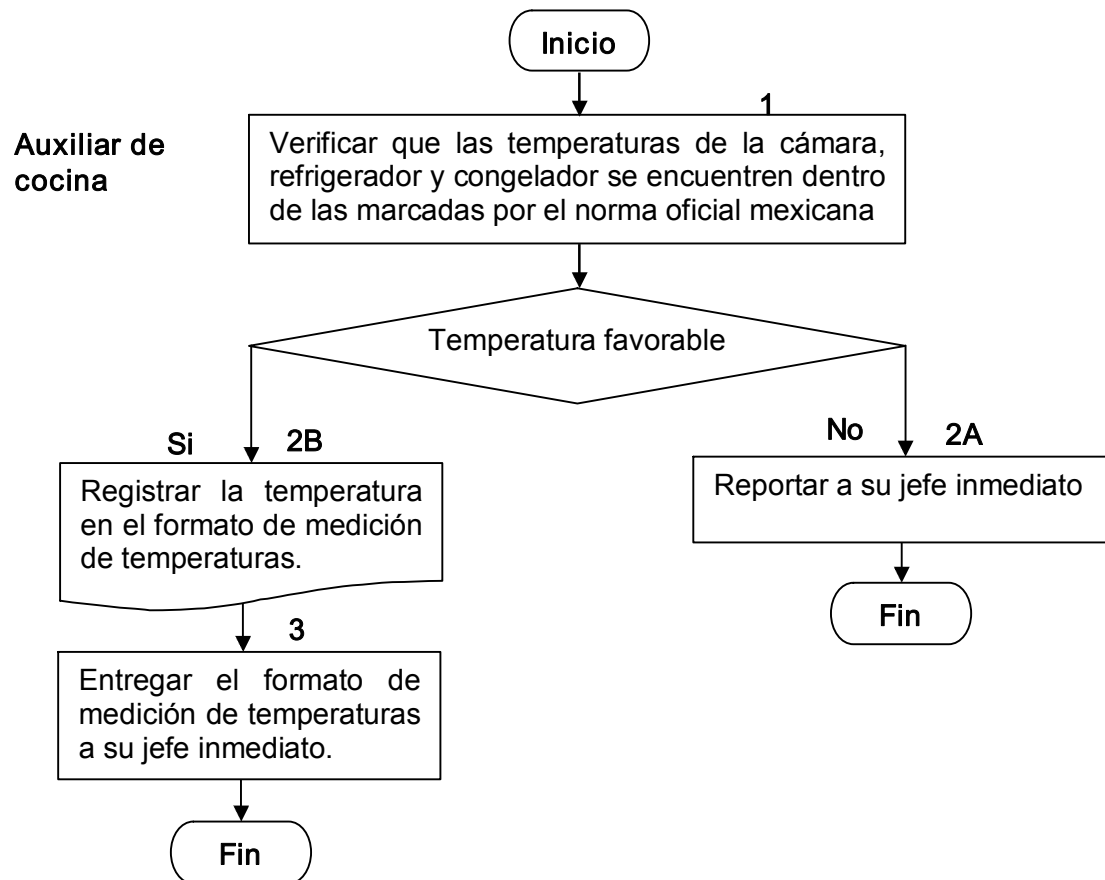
Inicio

Auxiliar de cocina

1

Verificar que las temperaturas de la cámara, refrigerador y congelador se encuentren dentro de las marcadas por el norma oficial mexicana

Temperatura favorable

Si 2B

Registrar la temperatura en el formato de medición de temperaturas.

3

Entregar el formato de medición de temperaturas a su jefe inmediato.

Fin

No 2A

Reportar a su jefe inmediato

Fin